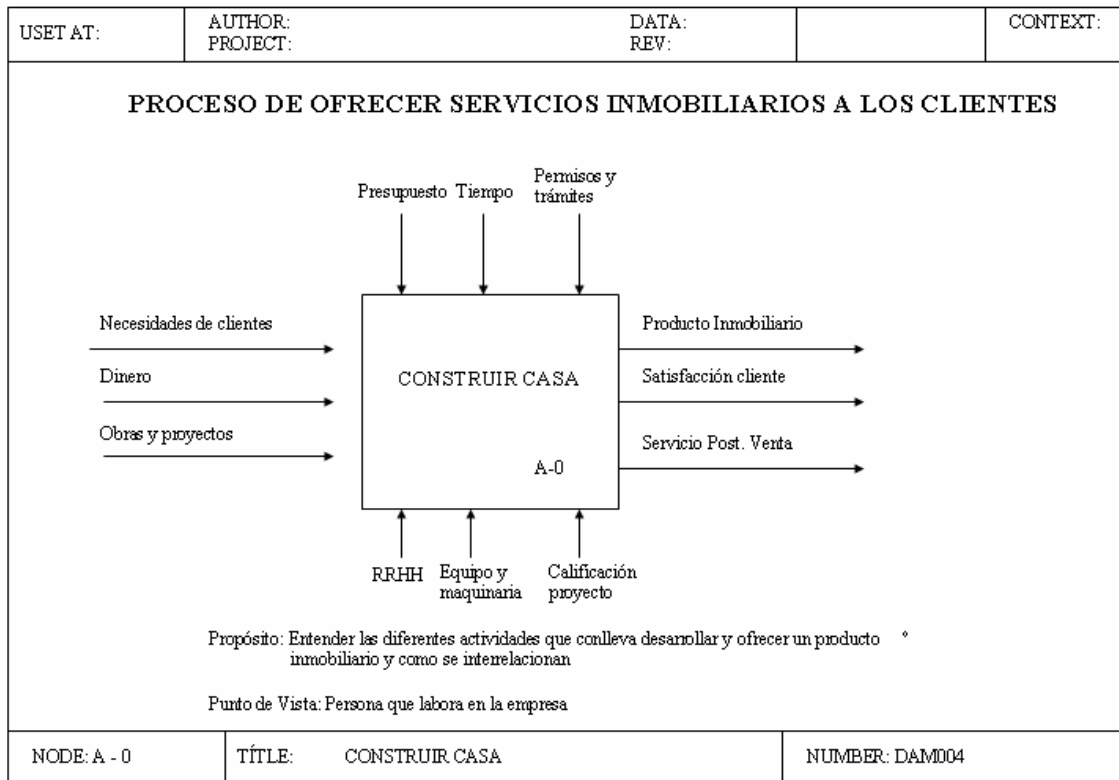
| USET AT: | AUTHOR: PROJECT: | DATA: REV: | | CONTEXT: |
|---|---|---|---|---|

PROCESO DE OFRECER SERVICIOS INMOBILIARIOS A LOS CLIENTES

Presupuesto Tiempo Permisos y trámites

Necesidades de clientes

Dinero

Obras y proyectos

CONSTRUIR CASA

A-0

Producto Inmobiliario

Satisfacción cliente

Servicio Post. Venta

RRHH Equipo y maquinaria Calificación proyecto

Propósito: Entender las diferentes actividades que conlleva desarrollar y ofrecer un producto inmobiliario y como se interrelacionan

Punto de Vista: Persona que labora en la empresa

| NODE: A - 0 | TÍTLE: CONSTRUIR CASA | NUMBER: DAM004 |
|---|---|---|